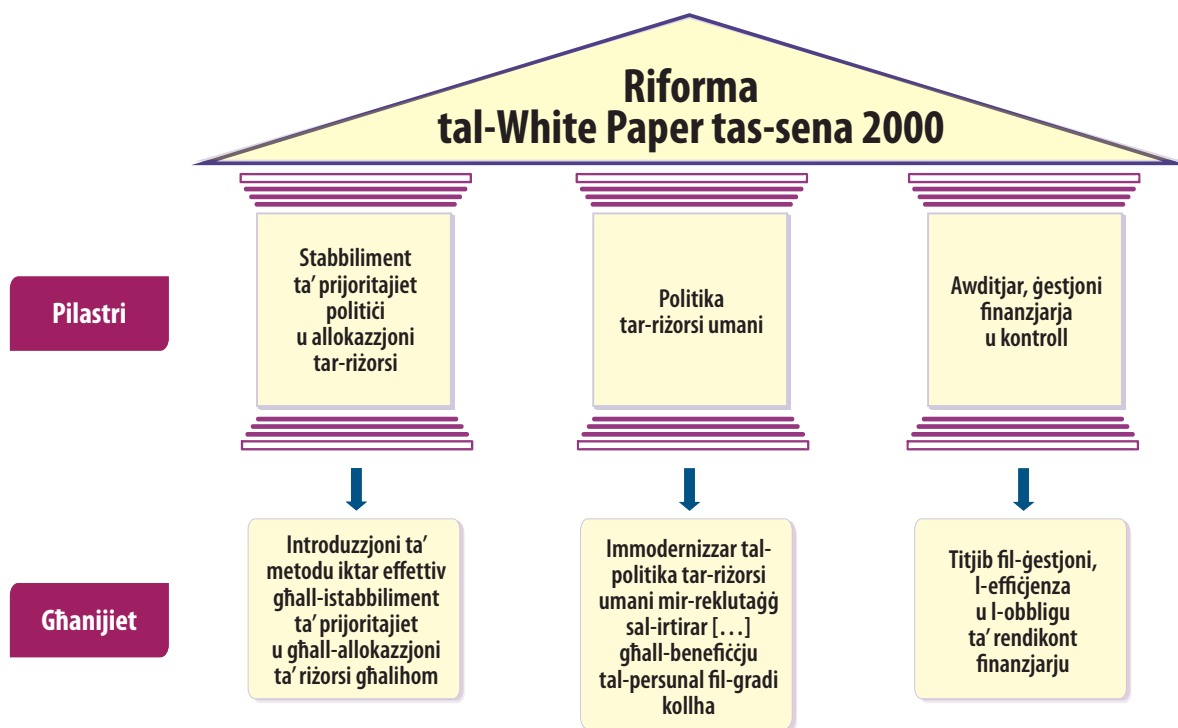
Riforma
tal-White Paper tas-sena 2000

Pilastri

Stabbiliment ta' prijoritajiet politiċi u allokazzjoni tar-riżorsi

Politika tar-riżorsi umani

Awditjar, ġestjoni finanzjarja u kontroll

Għanijiet

Introduzzjoni ta' metodu iktar effettiv għall-istabbiliment ta' prijoritajiet u għall-allokazzjoni ta' riżorsi għalihom

Immodernizzar tal-politika tar-riżorsi umani mir-reklutaġġ sal-irtirar [...] għall-benefiċċju tal-persunal fil-gradi kollha

Titjib fil-ġestjoni, l-effiċjenza u l-obbligu ta' rendikont finanzjarju